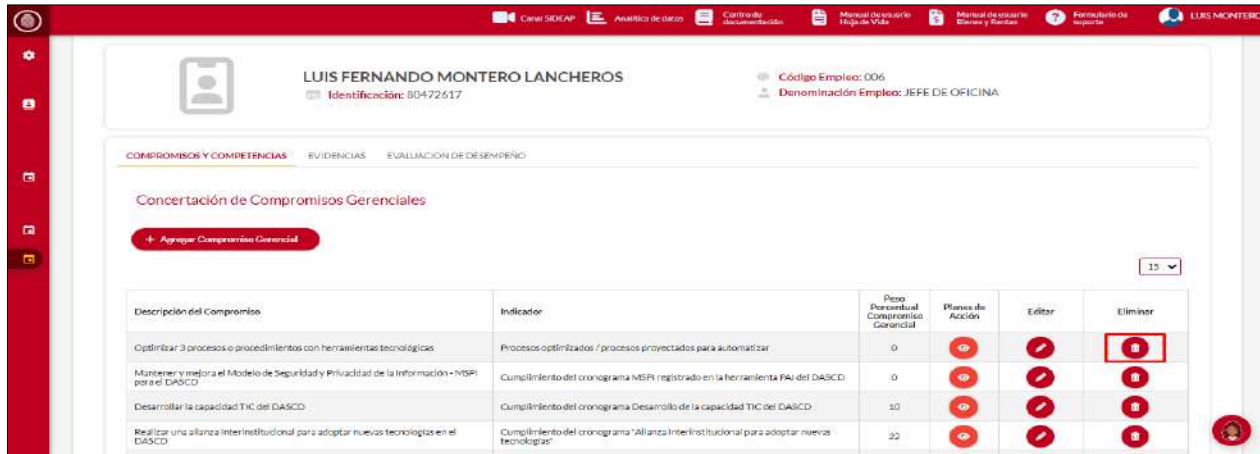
Canal SIDEAP  Analítica de datos  Control de documentación  Manual de usuario Hoja de Vida  Manual de usuario Bienes y Rentas  Formulario de soporte  LUIS MONTERO

LUIS FERNANDO MONTERO LANCHEROS
Identificación: 80472617

Código Empleo: 006
Denominación Empleo: JEFE DE OFICINA

COMPROMISOS Y COMPETENCIAS  EVIDENCIAS  EVALUACION DE DESEMPEÑO

Concertación de Compromisos Gerenciales

+ Agregar Compromiso Gerencial

15

| Descripción del Compromiso | Indicador | Peso Porcentual Compromiso Gerencial | Planes de Acción | Editar | Eliminar |
|---|---|---|---|---|---|
| Optimizar 3 procesos o procedimientos con herramientas tecnológicas | Procesos optimizados / procesos proyectados para automatizar | 0 | | | |
| Mantener y mejora el Modelo de Seguridad y Privacidad de la Información - MSPI para el DASCD | Cumplimiento del cronograma MSPI registrado en la herramienta PAI del DASCD | 0 | | | |
| Desarrollar la capacidad TIC del DASCD | Cumplimiento del cronograma Desarrollo de la capacidad TIC del DASCD | 10 | | | |
| Realizar una alianza interinstitucional para adoptar nuevas tecnologías en el DASCD | Cumplimiento del cronograma "Alianza interinstitucional para adoptar nuevas tecnologías" | 22 | | | |